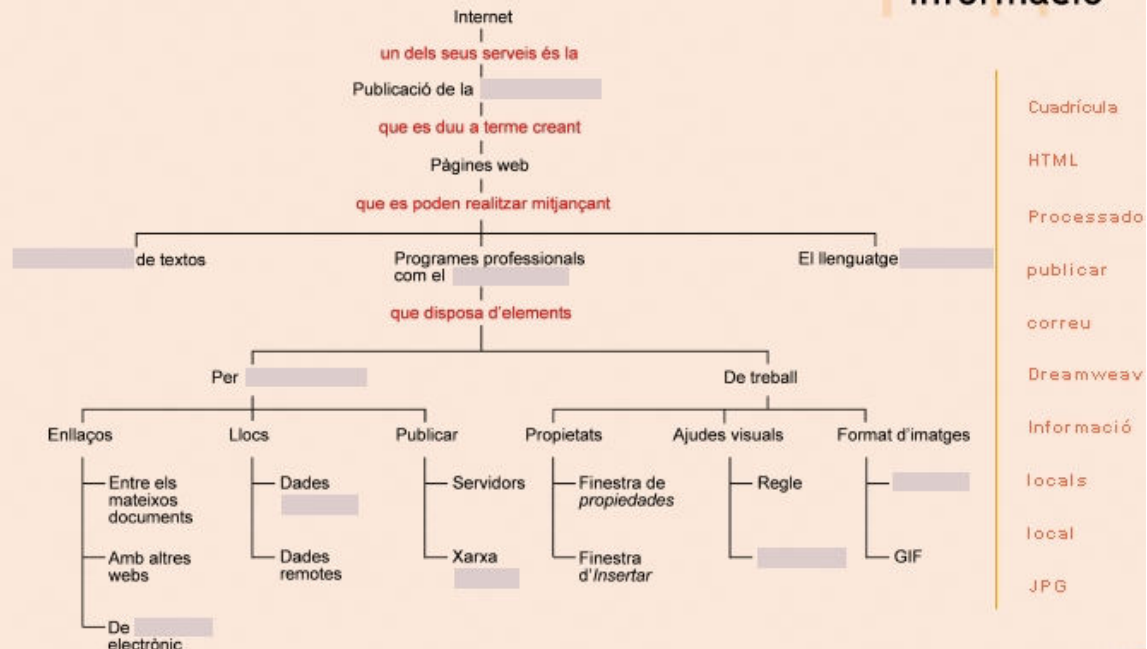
Informació

Internet
un dels seus serveis és la
Publicació de la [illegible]
que es duu a terme creant
Pàgines web
que es poden realitzar mitjançant

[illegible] de textos
Programes professionals com el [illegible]
El llenguatge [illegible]

que disposa d'elements

Per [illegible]
De treball

Enllaços
- Entre els mateixos documents
- Amb altres webs
- De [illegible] electrònic

Llocs
- Dades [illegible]
- Dades remotes

Publicar
- Servidors
- Xarxa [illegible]

Propietats
- Finestra de *propiedades*
- Finestra d'*Insertar*

Ajudes visuals
- Regle
- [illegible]

Format d'imatges
- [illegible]
- GIF

Cuadrícula
HTML
Processado
publicar
correu
Dreamweav
Informació
locals
local
JPG